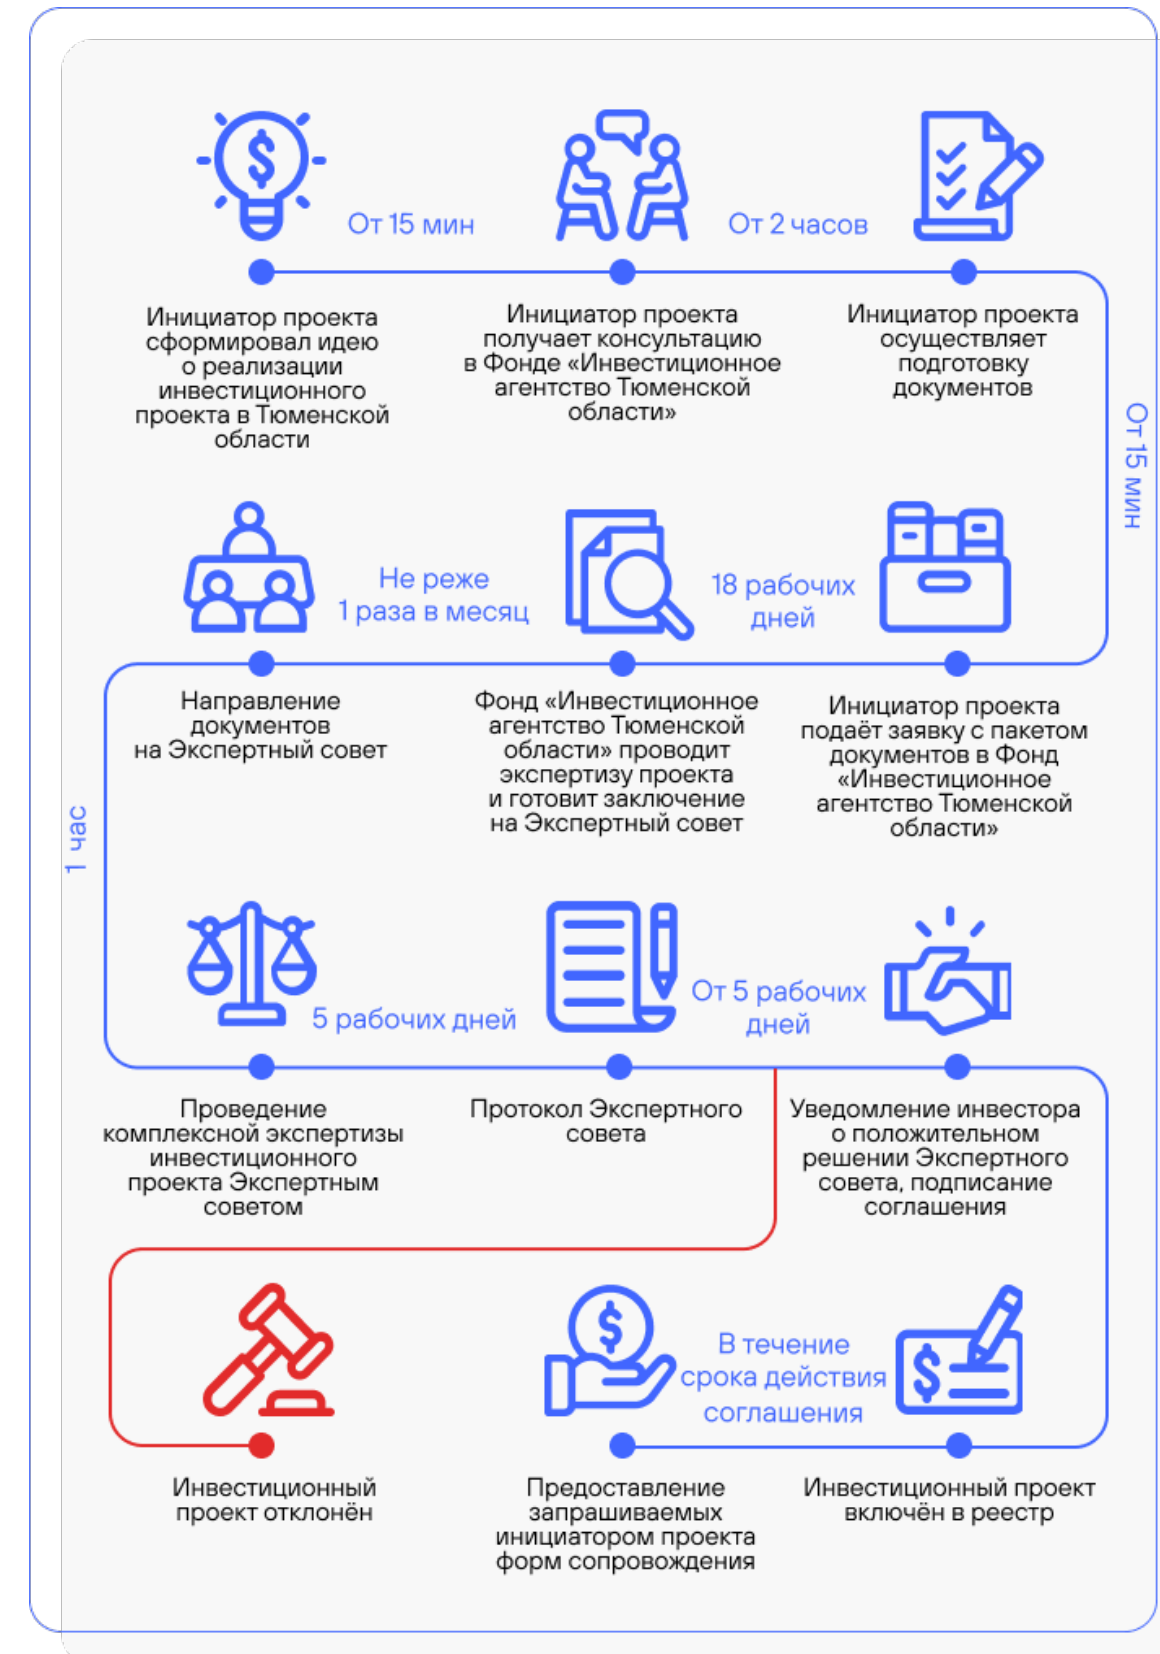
От 15 мин

От 2 часов

Инициатор проекта сформировал идею о реализации инвестиционного проекта в Тюменской области

Инициатор проекта получает консультацию в Фонде «Инвестиционное агентство Тюменской области»

Инициатор проекта осуществляет подготовку документов

От 15 мин

Не реже 1 раза в месяц

18 рабочих дней

Направление документов на Экспертный совет

Фонд «Инвестиционное агентство Тюменской области» проводит экспертизу проекта и готовит заключение на Экспертный совет

Инициатор проекта подаёт заявку с пакетом документов в Фонд «Инвестиционное агентство Тюменской области»

1 час

5 рабочих дней

От 5 рабочих дней

Проведение комплексной экспертизы инвестиционного проекта Экспертным советом

Протокол Экспертного совета

Уведомление инвестора о положительном решении Экспертного совета, подписание соглашения

В течение срока действия соглашения

Инвестиционный проект отклонён

Предоставление запрашиваемых инициатором проекта форм сопровождения

Инвестиционный проект включён в реестр